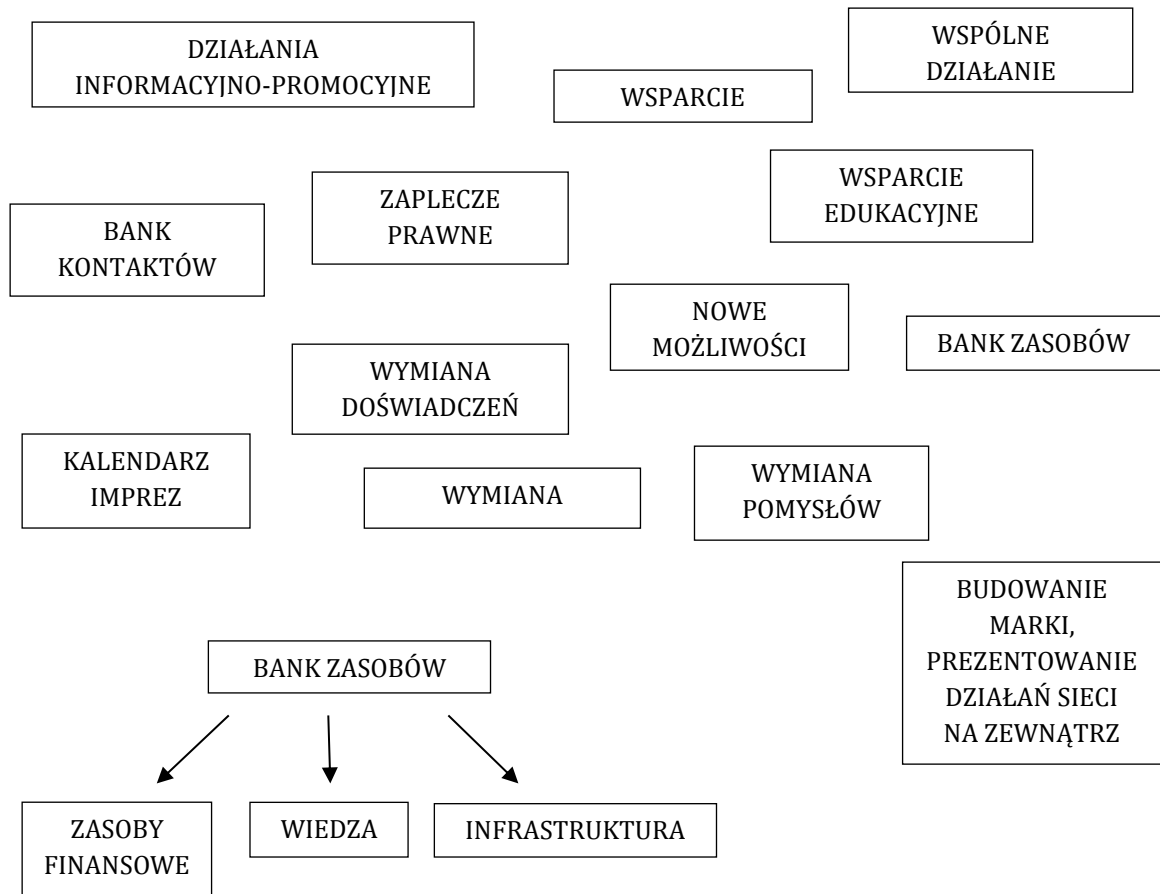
DZIAŁANIA INFORMACYJNO-PROMOCYJNE

WSPÓLNE DZIAŁANIE

WSPARCIE

ZAPLECZE PRAWNE

WSPARCIE EDUKACYJNE

BANK KONTAKTÓW

NOWE MOŻLIWOŚCI

BANK ZASOBÓW

WYMIANA DOŚWIADCZEŃ

KALENDARZ IMPREZ

WYMIANA

WYMIANA POMYSŁÓW

BUDOWANIE MARKI, PREZENTOWANIE DZIAŁAŃ SIECI NA ZEWNĄTRZ

BANK ZASOBÓW

ZASOBY FINANSOWE

WIEDZA

INFRASTRUKTURA